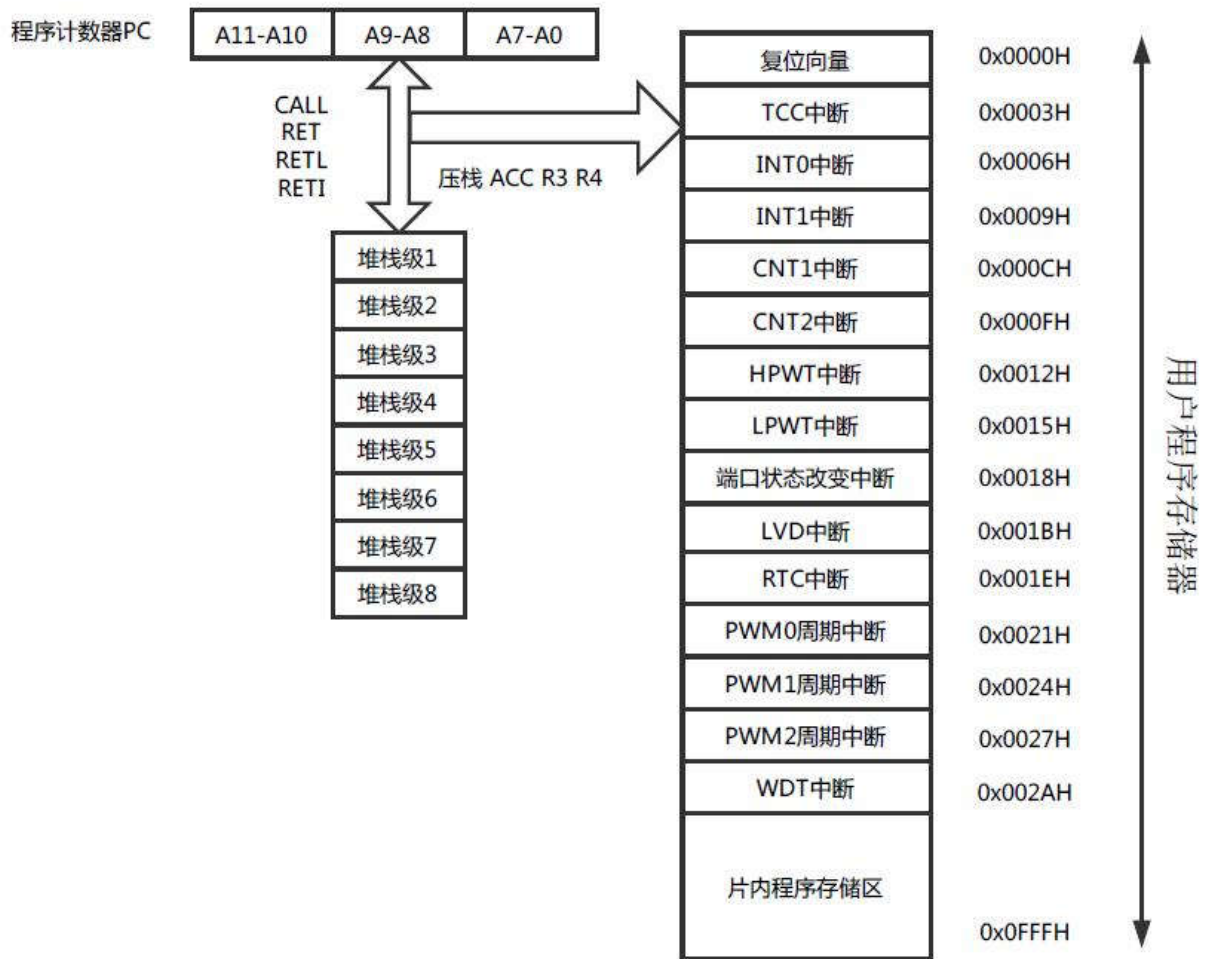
程序计数器PC

| A11-A10 | A9-A8 | A7-A0 |
|---|---|---|

CALL
RET
RETL
RETI

压栈 ACC R3 R4

| 堆栈级1 |
|---|
| 堆栈级2 |
| 堆栈级3 |
| 堆栈级4 |
| 堆栈级5 |
| 堆栈级6 |
| 堆栈级7 |
| 堆栈级8 |

| 复位向量 | 0x0000H |
|---|---|
| TCC中断 | 0x0003H |
| INT0中断 | 0x0006H |
| INT1中断 | 0x0009H |
| CNT1中断 | 0x000CH |
| CNT2中断 | 0x000FH |
| HPWT中断 | 0x0012H |
| LPWT中断 | 0x0015H |
| 端口状态改变中断 | 0x0018H |
| LVD中断 | 0x001BH |
| RTC中断 | 0x001EH |
| PWM0周期中断 | 0x0021H |
| PWM1周期中断 | 0x0024H |
| PWM2周期中断 | 0x0027H |
| WDT中断 | 0x002AH |
| 片内程序存储区 | 0x0FFFH |

用户程序存储器